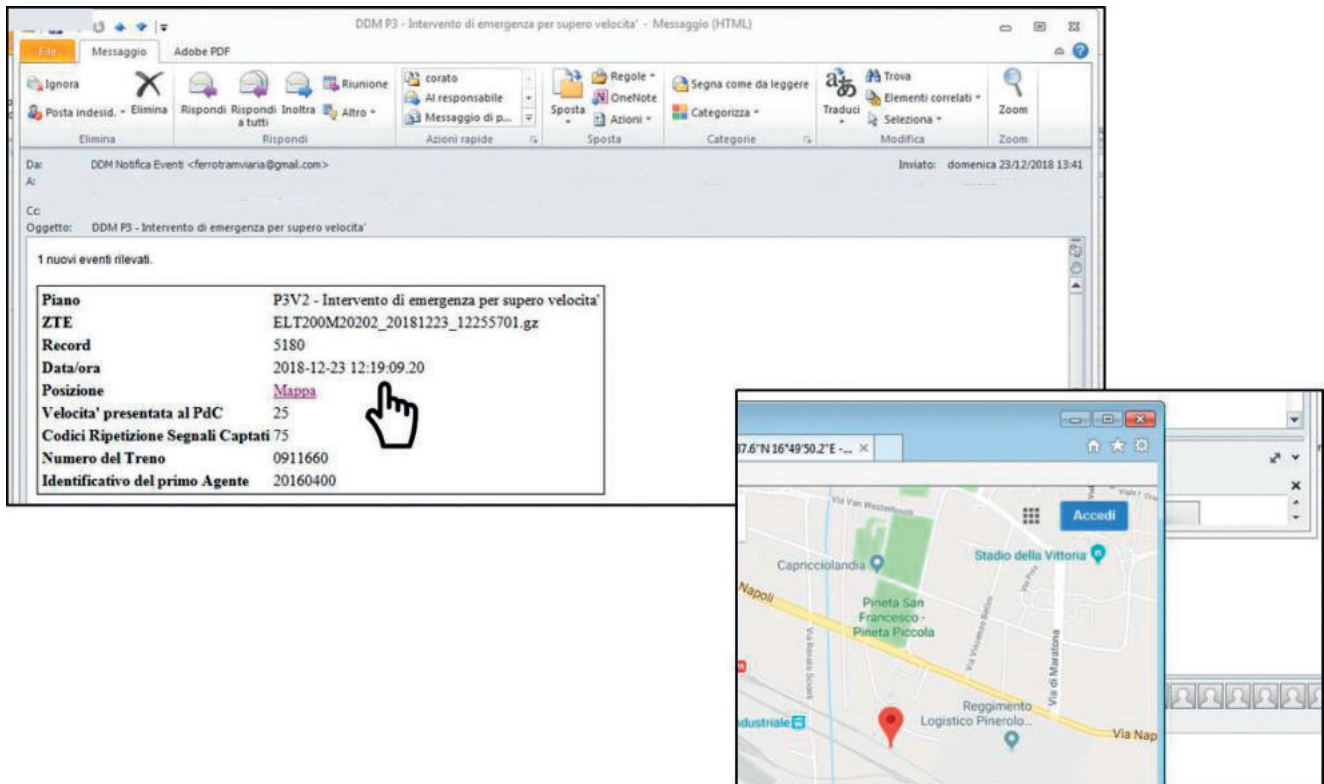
DDM P3 - Intervento di emergenza per supero velocita' - Messaggio (HTML)

File Messaggio Adobe PDF

Ignora
Posta indesid.
Elimina
Elimina
Rispondi Rispondi a tutti Inoltra
Riunione
Altro
Rispondi
corato
Al responsabile
Messaggio di p...
Azioni rapide
Sposta
Regole
OneNote
Azioni
Sposta
Segna come da leggere
Categorizza
Categorie
Traduci
Trova
Elementi correlati
Seleziona
Modifica
Zoom
Zoom

Da: DDM Notifica Eventi <ferrotramviaria@gmail.com>
A:
Cc:
Oggetto: DDM P3 - Intervento di emergenza per supero velocita'
Inviato: domenica 23/12/2018 13:41

1 nuovi eventi rilevati.

| | |
|---|---|
| Piano | P3V2 - Intervento di emergenza per supero velocita' |
| ZTE | ELT200M20202_20181223_12255701.gz |
| Record | 5180 |
| Data/ora | 2018-12-23 12:19:09.20 |
| Posizione | Mappa |
| Velocita' presentata al PdC | 25 |
| Codici Ripetizione Segnali Captati | 75 |
| Numero del Treno | 0911660 |
| Identificativo del primo Agente | 20160400 |

37.6"N 16°49'50.2"E -...
Accedi
Via Van Westerhout
Capricciolandia
Stadio della Vittoria
Napoli
Pineta San Francesco - Pineta Piccola
Via Renato Scoti
Via Vincenzo Bellini
Via di Maratona
Reggimento Logistico Pinerolo...
dustriale
Via Nap